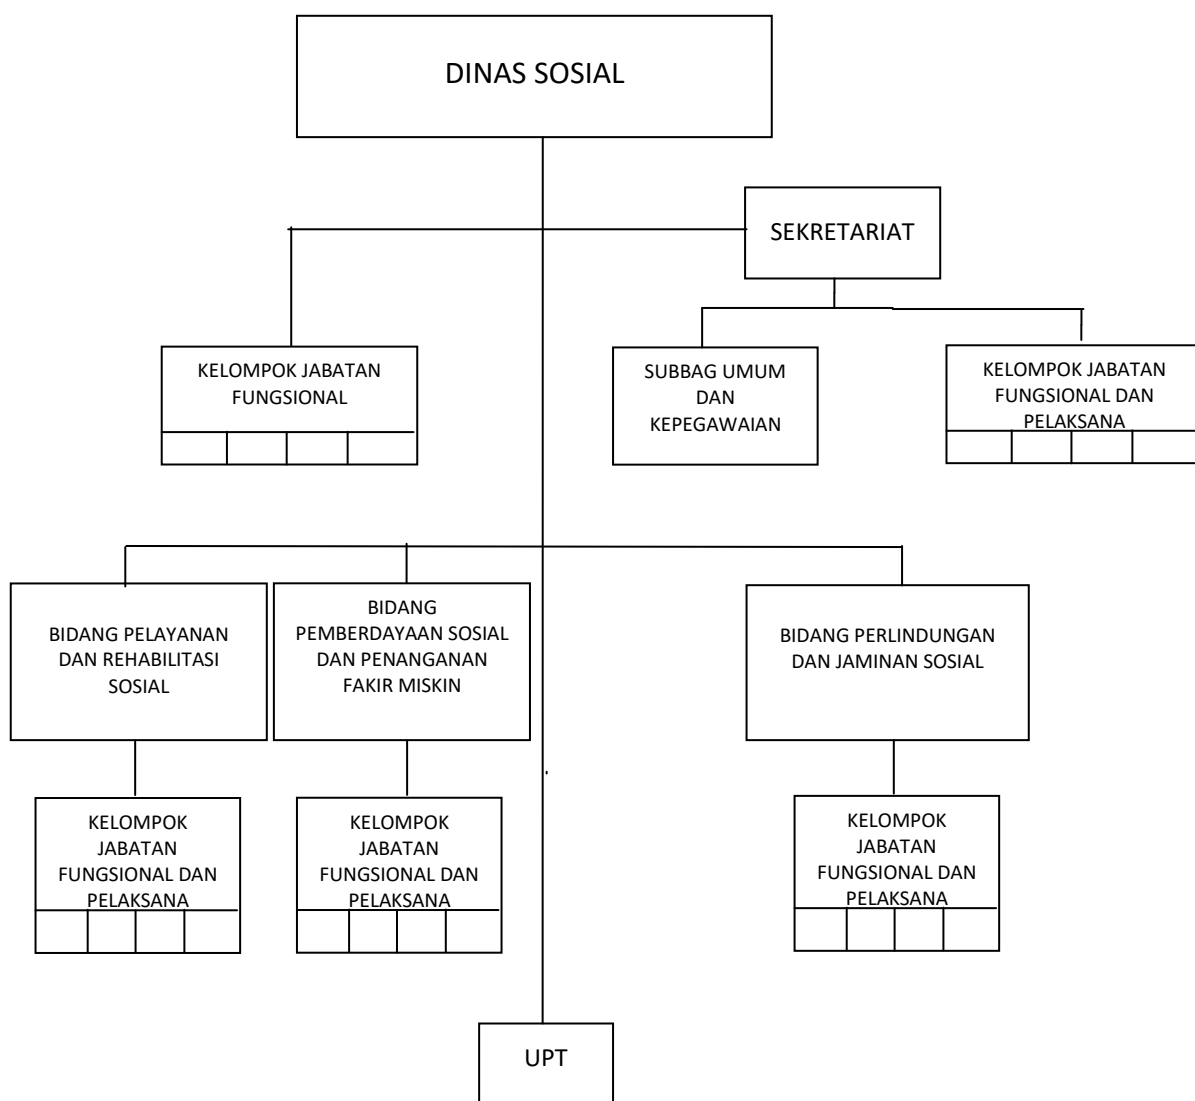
DINAS SOSIAL

SEKRETARIAT

KELOMPOK JABATAN FUNGSIONAL

SUBBAG UMUM DAN KEPEGAWAIAN

KELOMPOK JABATAN FUNGSIONAL DAN PELAKSANA

BIDANG PELAYANAN DAN REHABILITASI SOSIAL

BIDANG PEMBERDAYAAN SOSIAL DAN PENANGANAN FAKIR MISKIN

BIDANG PERLINDUNGAN DAN JAMINAN SOSIAL

KELOMPOK JABATAN FUNGSIONAL DAN PELAKSANA

KELOMPOK JABATAN FUNGSIONAL DAN PELAKSANA

KELOMPOK JABATAN FUNGSIONAL DAN PELAKSANA

UPT